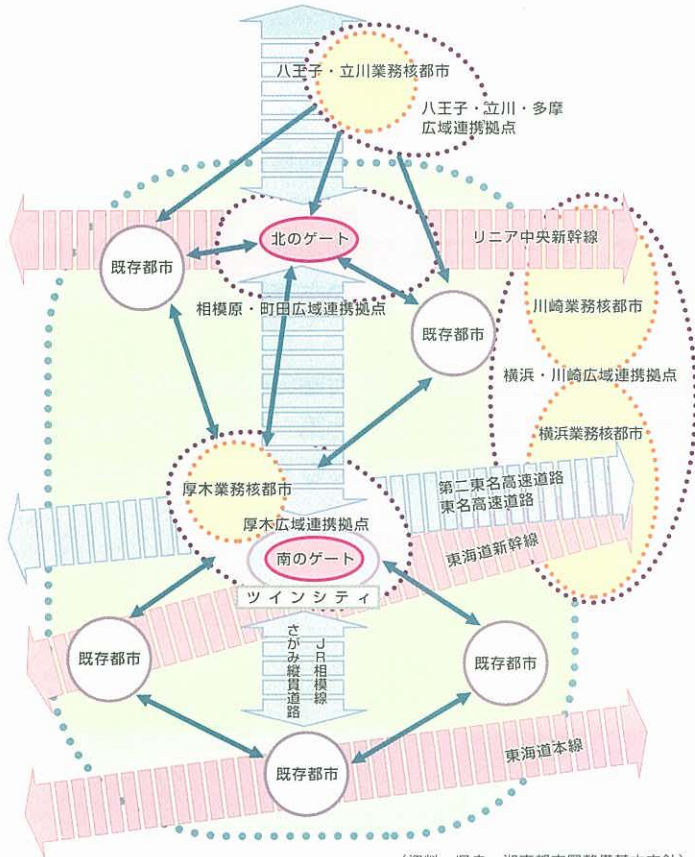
八王子・立川業務核都市

八王子・立川・多摩広域連携拠点

北のゲート

リニア中央新幹線

既存都市

相模原・町田広域連携拠点

既存都市

川崎業務核都市

横浜・川崎広域連携拠点

横浜業務核都市

厚木業務核都市

第二東名高速道路
東名高速道路

厚木広域連携拠点

南のゲート

東海道新幹線

ツインシティ

さがみ縦貫道路

JR相模線

既存都市

既存都市

東海道本線

既存都市

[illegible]